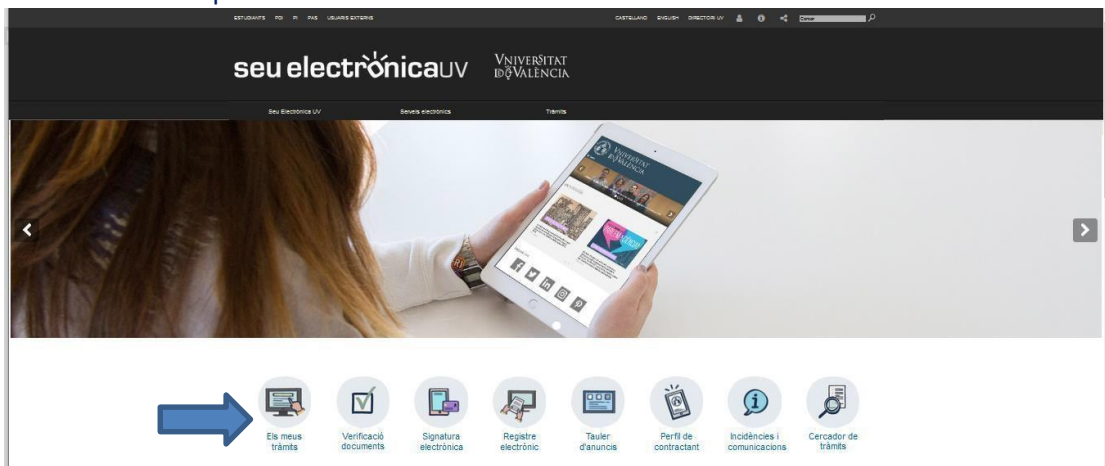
ESTUDIANTS PDI PI PAS USUARIS EXTERNS

CASTELLANO ENGLISH DIRECTORI UV

Cercar

seu electrònicaUV

VNIVERSITAT DE VALÈNCIA

Seu Electrònica UV

Serveis electrònics

Tràmits

Els meus tràmits

Verificació documents

Signatura electrònica

Registre electrònic

Tauler d'anuncis

Perfil de contractant

Incidències i comunicacions

Cercador de tràmits